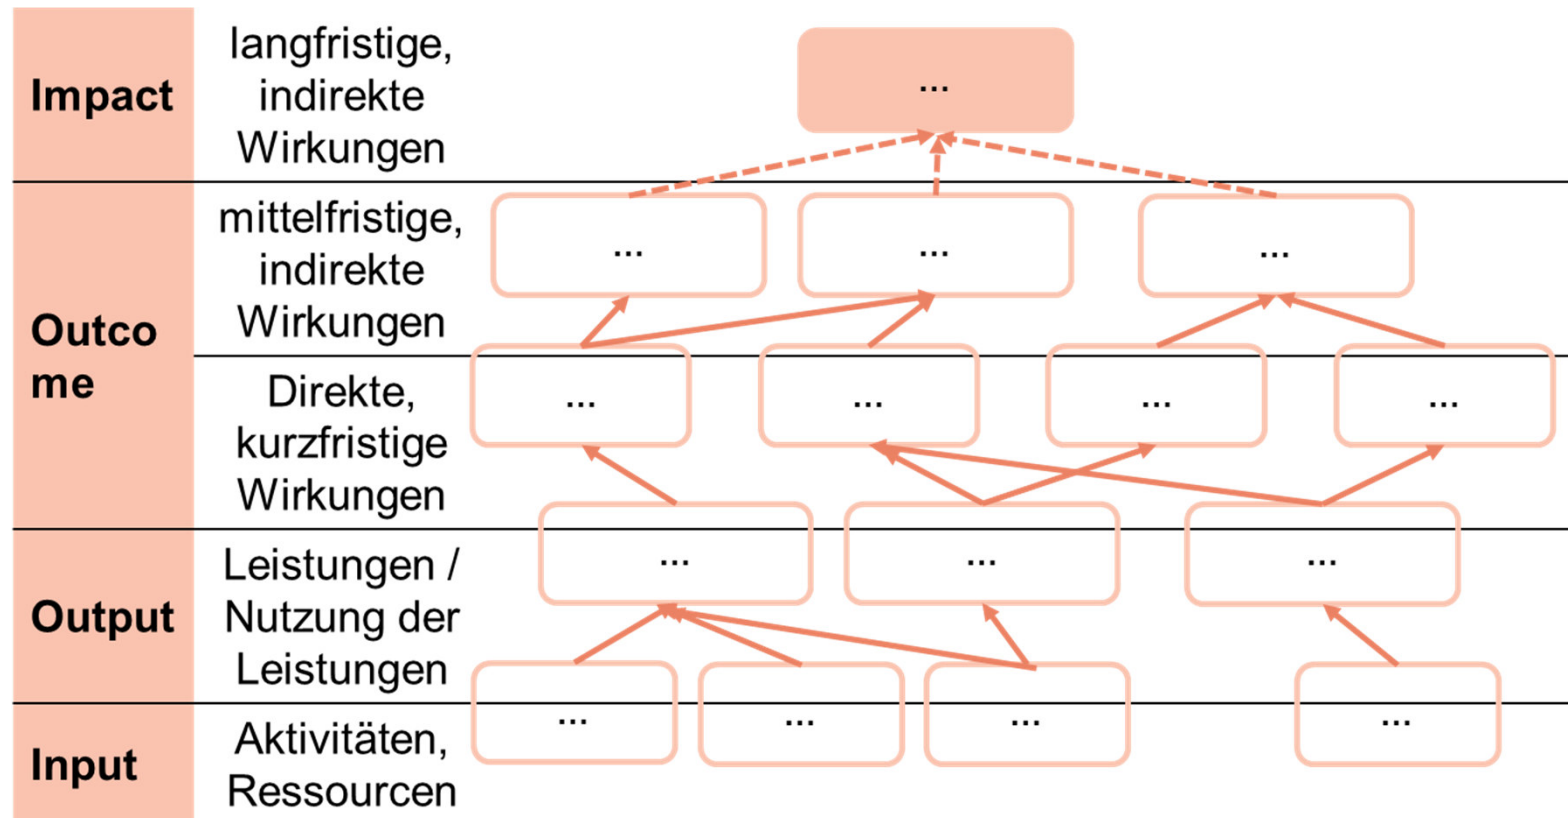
Impact
langfristige, indirekte Wirkungen
...

Outcome
mittelfristige, indirekte Wirkungen
...
...
...

Direkte, kurzfristige Wirkungen
...
...
...
...

Output
Leistungen / Nutzung der Leistungen
...
...
...

Input
Aktivitäten, Ressourcen
...
...
...
...